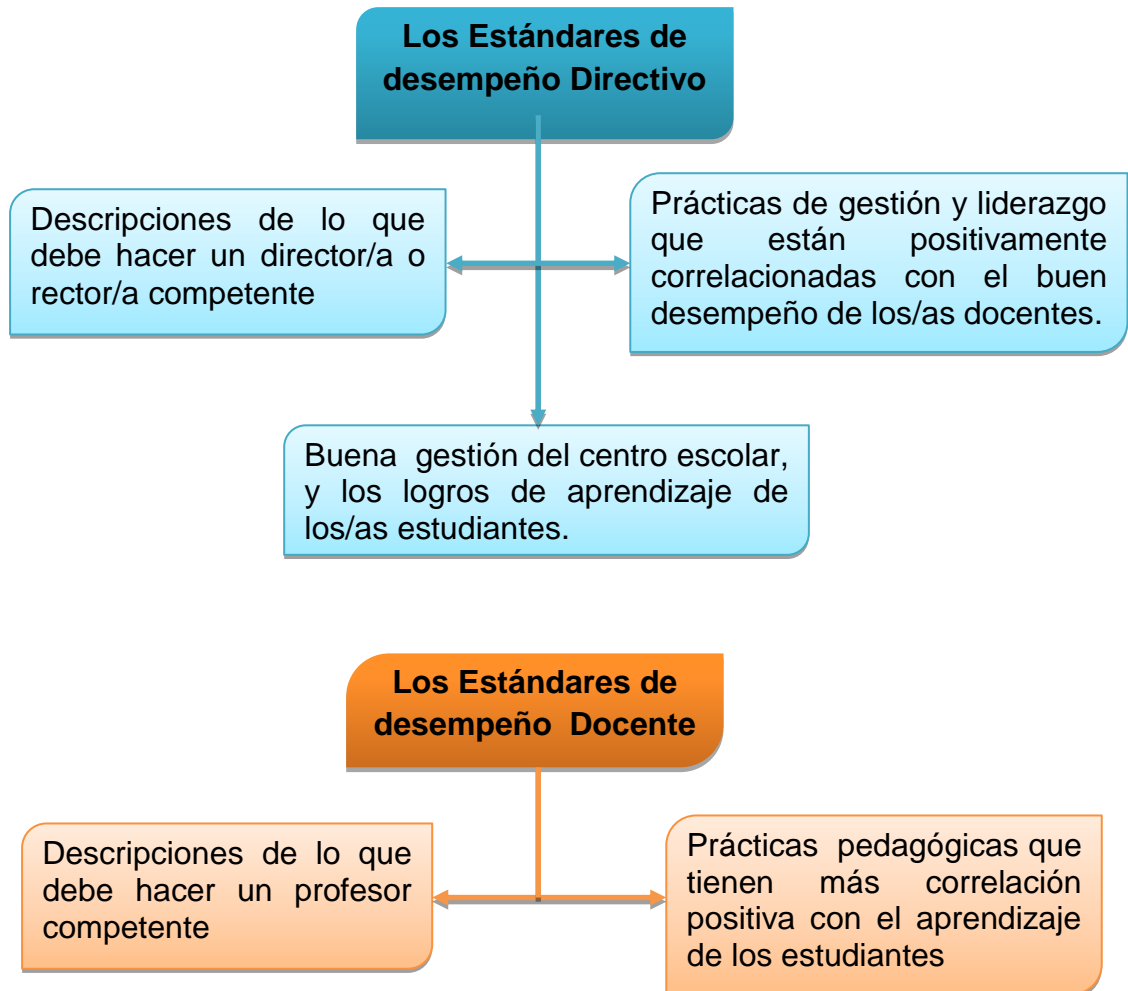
Los Estándares de desempeño Directivo

Descripciones de lo que debe hacer un director/a o rector/a competente

Prácticas de gestión y liderazgo que están positivamente correlacionadas con el buen desempeño de los/as docentes.

Buena gestión del centro escolar, y los logros de aprendizaje de los/as estudiantes.

Los Estándares de desempeño Docente

Descripciones de lo que debe hacer un profesor competente

Prácticas pedagógicas que tienen más correlación positiva con el aprendizaje de los estudiantes